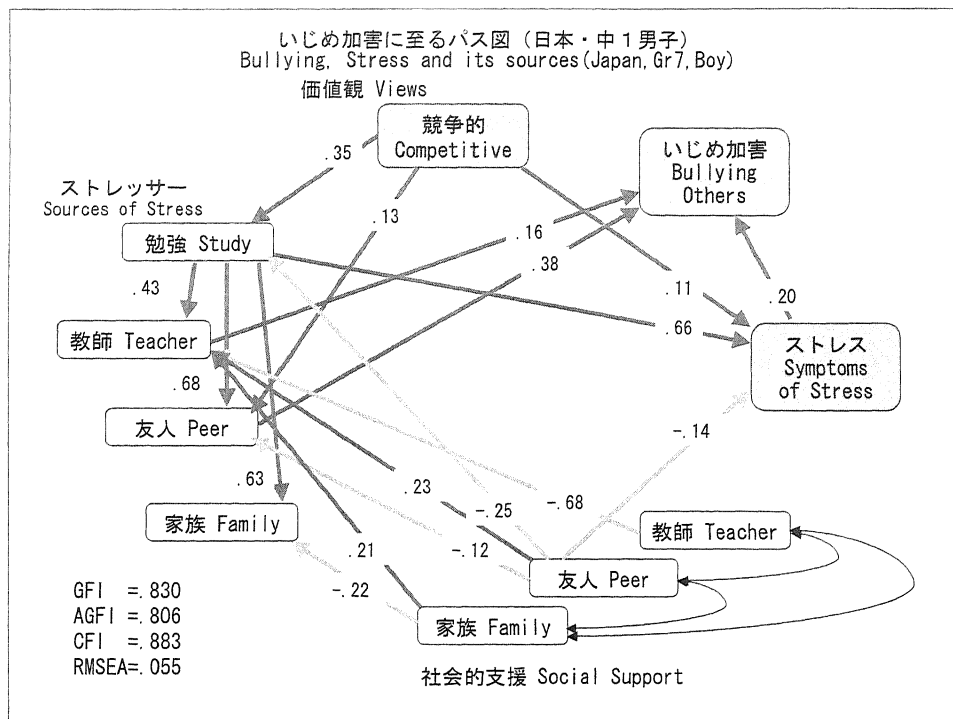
いじめ加害に至るパス図（日本・中１男子）
Bullying, Stress and its sources(Japan,Gr7,Boy)

価値観 Views

競争的
Competitive

いじめ加害
Bullying
Others

ストレッサー
Sources of Stress

勉強 Study

教師 Teacher

友人 Peer

家族 Family

ストレス
Symptoms
of Stress

.35

.13

.16

.38

.11

.20

.43

.66

.68

-.14

.63

.23

-.25

-.68

-.12

.21

-.22

教師 Teacher

友人 Peer

家族 Family

GFI =.830
AGFI =.806
CFI =.883
RMSEA=.055

社会的支援 Social Support